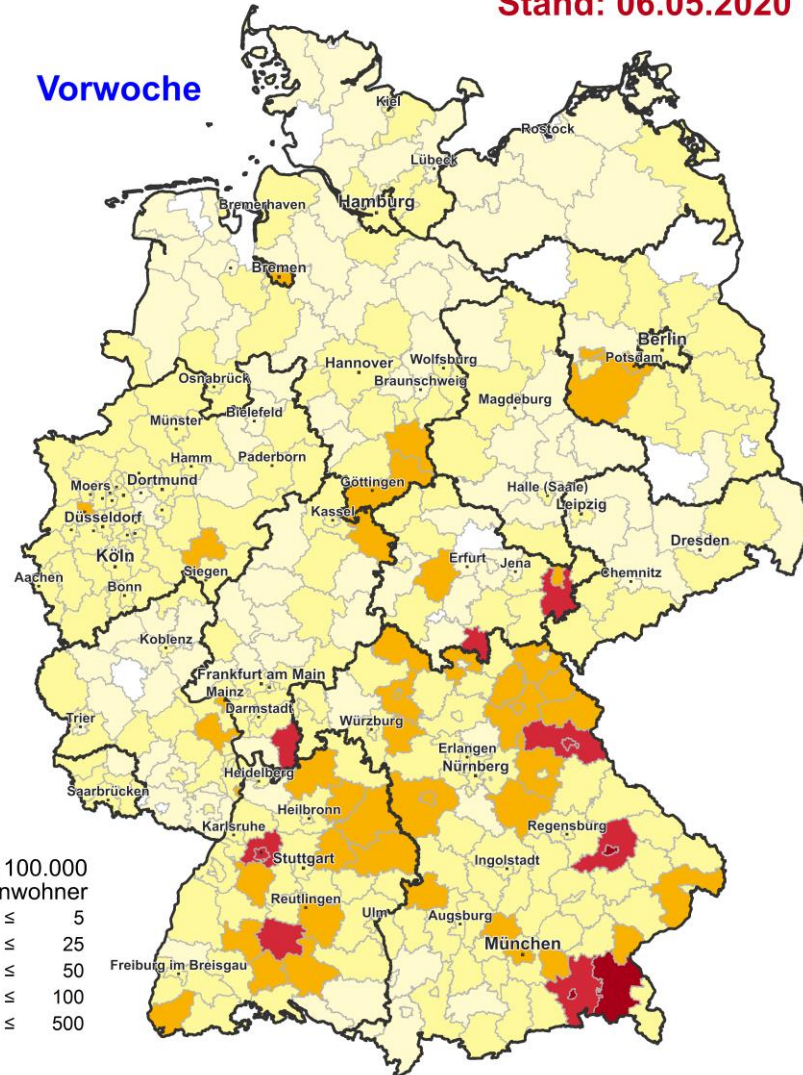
Stand: 06.05.2020

Vorwoche

Kiel
Rostock
Lübeck
Bremerhaven
Hamburg
Bremen
Berlin
Potsdam
Hannover
Wolfsburg
Osnabrück
Braunschweig
Bielefeld
Magdeburg
Münster
Hamm
Paderborn
Moers
Dortmund
Göttingen
Halle (Saale)
Düsseldorf
Leipzig
Kassel
Köln
Dresden
Siegen
Aachen
Erfurt
Jena
Bonn
Chemnitz
Koblenz
Frankfurt am Main
Mainz
Darmstadt
Würzburg
Trier
Erlangen
Nürnberg
Heidelberg
Saarbrücken
Heilbronn
Regensburg
Karlsruhe
Stuttgart
Ingolstadt
Reutlingen
Ulm
Augsburg
München
Freiburg im Breisgau

100.000
nwohner
≤ 5
≤ 25
≤ 50
≤ 100
≤ 500